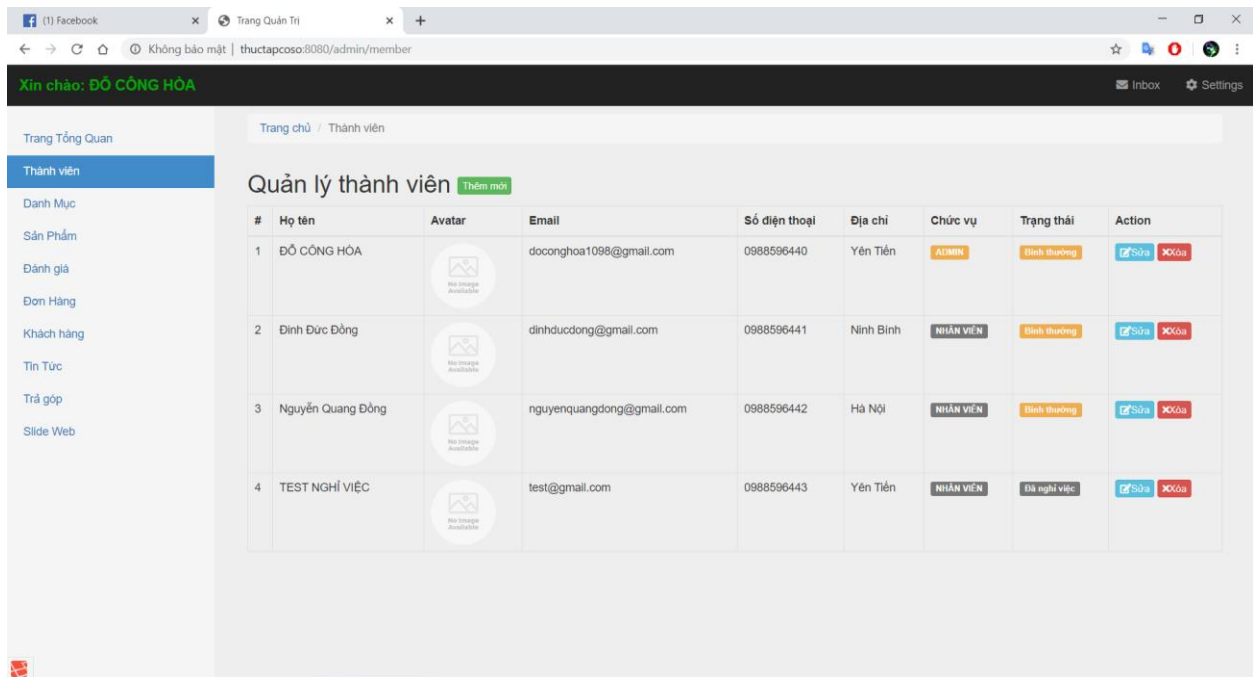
(1) Facebook × Trang Quản Trị × +

Không bảo mật | thuctapcoso:8080/admin/member

Xin chào: ĐỖ CÔNG HÒA

Inbox Settings

Trang Tổng Quan
Thành viên
Danh Mục
Sản Phẩm
Đánh giá
Đơn Hàng
Khách hàng
Tin Tức
Trả góp
Slide Web

Trang chủ / Thành viên

Quản lý thành viên Thêm mới

| # | Họ tên | Avatar | Email | Số điện thoại | Địa chỉ | Chức vụ | Trạng thái | Action |
|---|---|---|---|---|---|---|---|---|
| 1 | ĐỖ CÔNG HÒA | No Image Available | doconghoa1098@gmail.com | 0988596440 | Yên Tiến | ADMIN | Bình thường | Sửa Xóa |
| 2 | Đinh Đức Đồng | No Image Available | dinhducdong@gmail.com | 0988596441 | Ninh Bình | NHÂN VIÊN | Bình thường | Sửa Xóa |
| 3 | Nguyễn Quang Đồng | No Image Available | nguyenquangdong@gmail.com | 0988596442 | Hà Nội | NHÂN VIÊN | Bình thường | Sửa Xóa |
| 4 | TEST NGHỈ VIỆC | No Image Available | test@gmail.com | 0988596443 | Yên Tiến | NHÂN VIÊN | Đã nghỉ việc | Sửa Xóa |